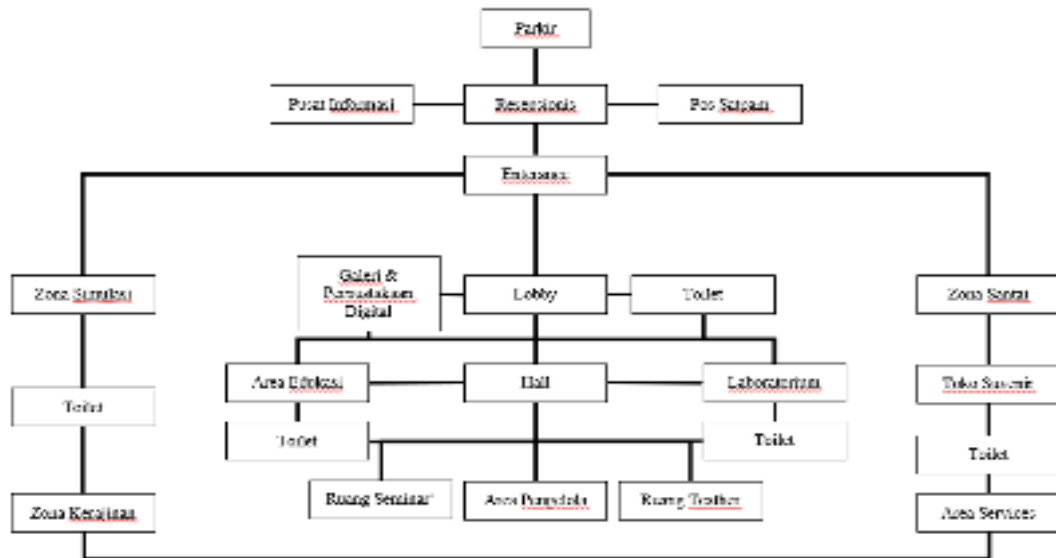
Parkir

Pusat Informasi

Resepsionis

Pos Satpam

Entrance

Zona Simulasi

Galeri & Perpustakaan Digital

Lobby

Toilet

Zona Santai

Area Edukasi

Hall

Laboratorium

Toilet

Toko Suvenir

Toilet

Toilet

Toilet

Ruang Seminar

Area Pengelola

Ruang Teather

Zona Kerajinan

Area Services